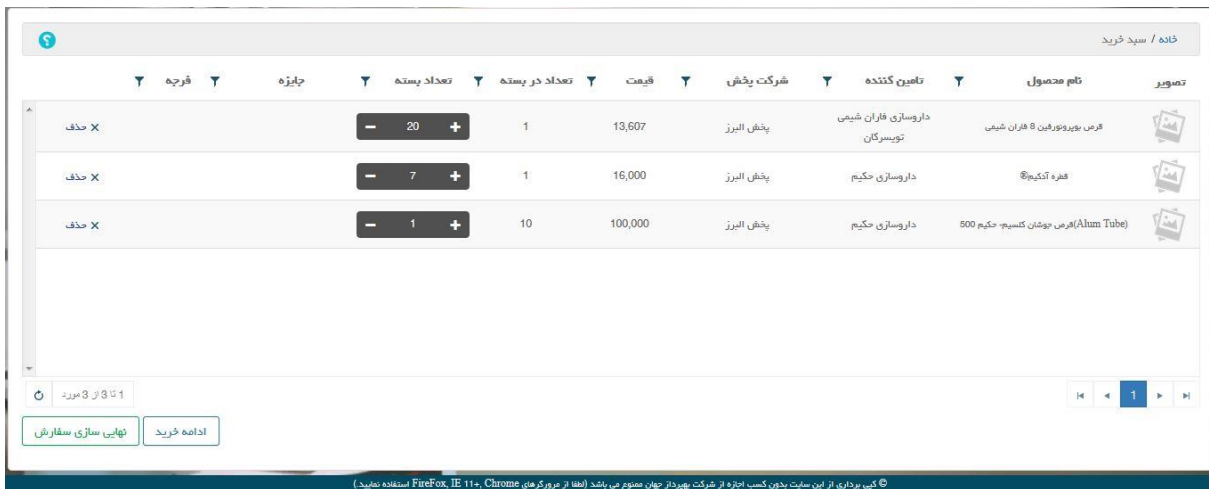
خانه / سبد خرید

| تصویر | نام محصول | تامین کننده | شرکت پخش | قیمت | تعداد در بسته | تعداد بسته | جایزه | فرجه | |
|---|---|---|---|---|---|---|---|---|---|
| | قرص بوپرونورفین 8 فاران شیمی | داروسازی فاران شیمی تویسرکان | پخش البرز | 13,607 | 1 | − 20 + | | | × حذف |
| | فقره آدکیم® | داروسازی حکیم | پخش البرز | 16,000 | 1 | − 7 + | | | × حذف |
| | (Alum Tube)قرص جوشان کلسیم- حکیم 500 | داروسازی حکیم | پخش البرز | 100,000 | 10 | − 1 + | | | × حذف |

1 تا 3 از 3 مورد

1

ادامه خرید
نهایی سازی سفارش

© کپی برداری از این سایت بدون کسب اجازه از شرکت بهپرداز جهان ممنوع می باشد (لطفا از مرورگرهای FireFox, IE 11+, Chrome استفاده نمایید.)